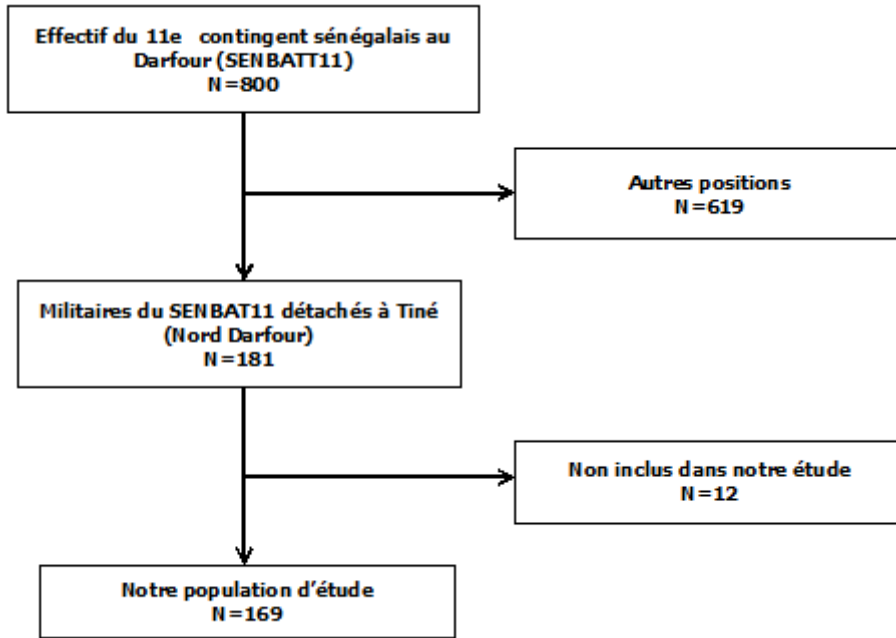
Effectif du 11e contingent sénégalais au Darfour (SENBATT11)
N=800

Autres positions
N=619

Militaires du SENBAT11 détachés à Tiné (Nord Darfour)
N=181

Non inclus dans notre étude
N=12

Notre population d'étude
N=169